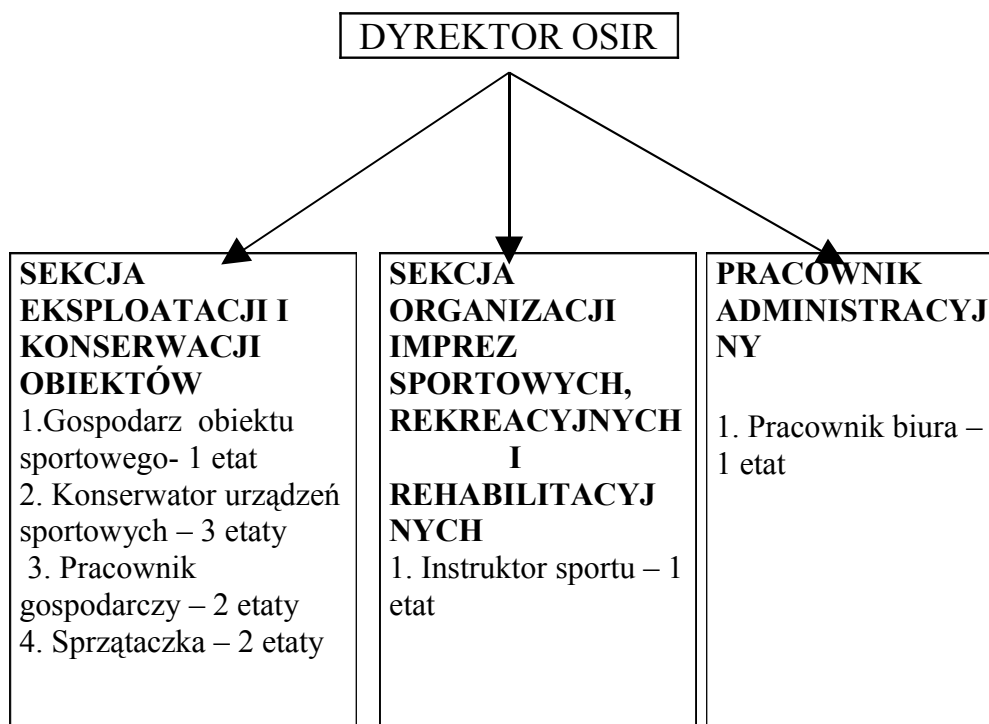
DYREKTOR OSIR

SEKCJA EKSPLOATACJI I KONSERWACJI OBIEKTÓW
1.Gospodarz obiektu sportowego- 1 etat
2. Konserwator urządzeń sportowych – 3 etaty
3. Pracownik gospodarczy – 2 etaty
4. Sprzątaczka – 2 etaty

SEKCJA ORGANIZACJI IMPREZ SPORTOWYCH, REKREACYJNYCH I REHABILITACYJNYCH
1. Instruktor sportu – 1 etat

PRACOWNIK ADMINISTRACYJNY
1. Pracownik biura – 1 etat